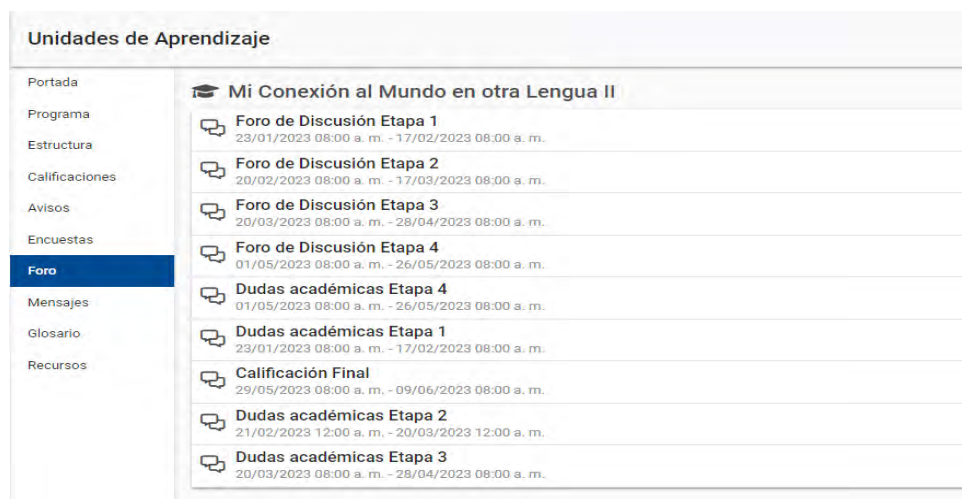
Unidades de Aprendizaje

Portada
Programa
Estructura
Calificaciones
Avisos
Encuestas
Foro
Mensajes
Glosario
Recursos

Mi Conexión al Mundo en otra Lengua II

Foro de Discusión Etapa 1
23/01/2023 08:00 a. m. - 17/02/2023 08:00 a. m.

Foro de Discusión Etapa 2
20/02/2023 08:00 a. m. - 17/03/2023 08:00 a. m.

Foro de Discusión Etapa 3
20/03/2023 08:00 a. m. - 28/04/2023 08:00 a. m.

Foro de Discusión Etapa 4
01/05/2023 08:00 a. m. - 26/05/2023 08:00 a. m.

Dudas académicas Etapa 4
01/05/2023 08:00 a. m. - 26/05/2023 08:00 a. m.

Dudas académicas Etapa 1
23/01/2023 08:00 a. m. - 17/02/2023 08:00 a. m.

Calificación Final
29/05/2023 08:00 a. m. - 09/06/2023 08:00 a. m.

Dudas académicas Etapa 2
21/02/2023 12:00 a. m. - 20/03/2023 12:00 a. m.

Dudas académicas Etapa 3
20/03/2023 08:00 a. m. - 28/04/2023 08:00 a. m.